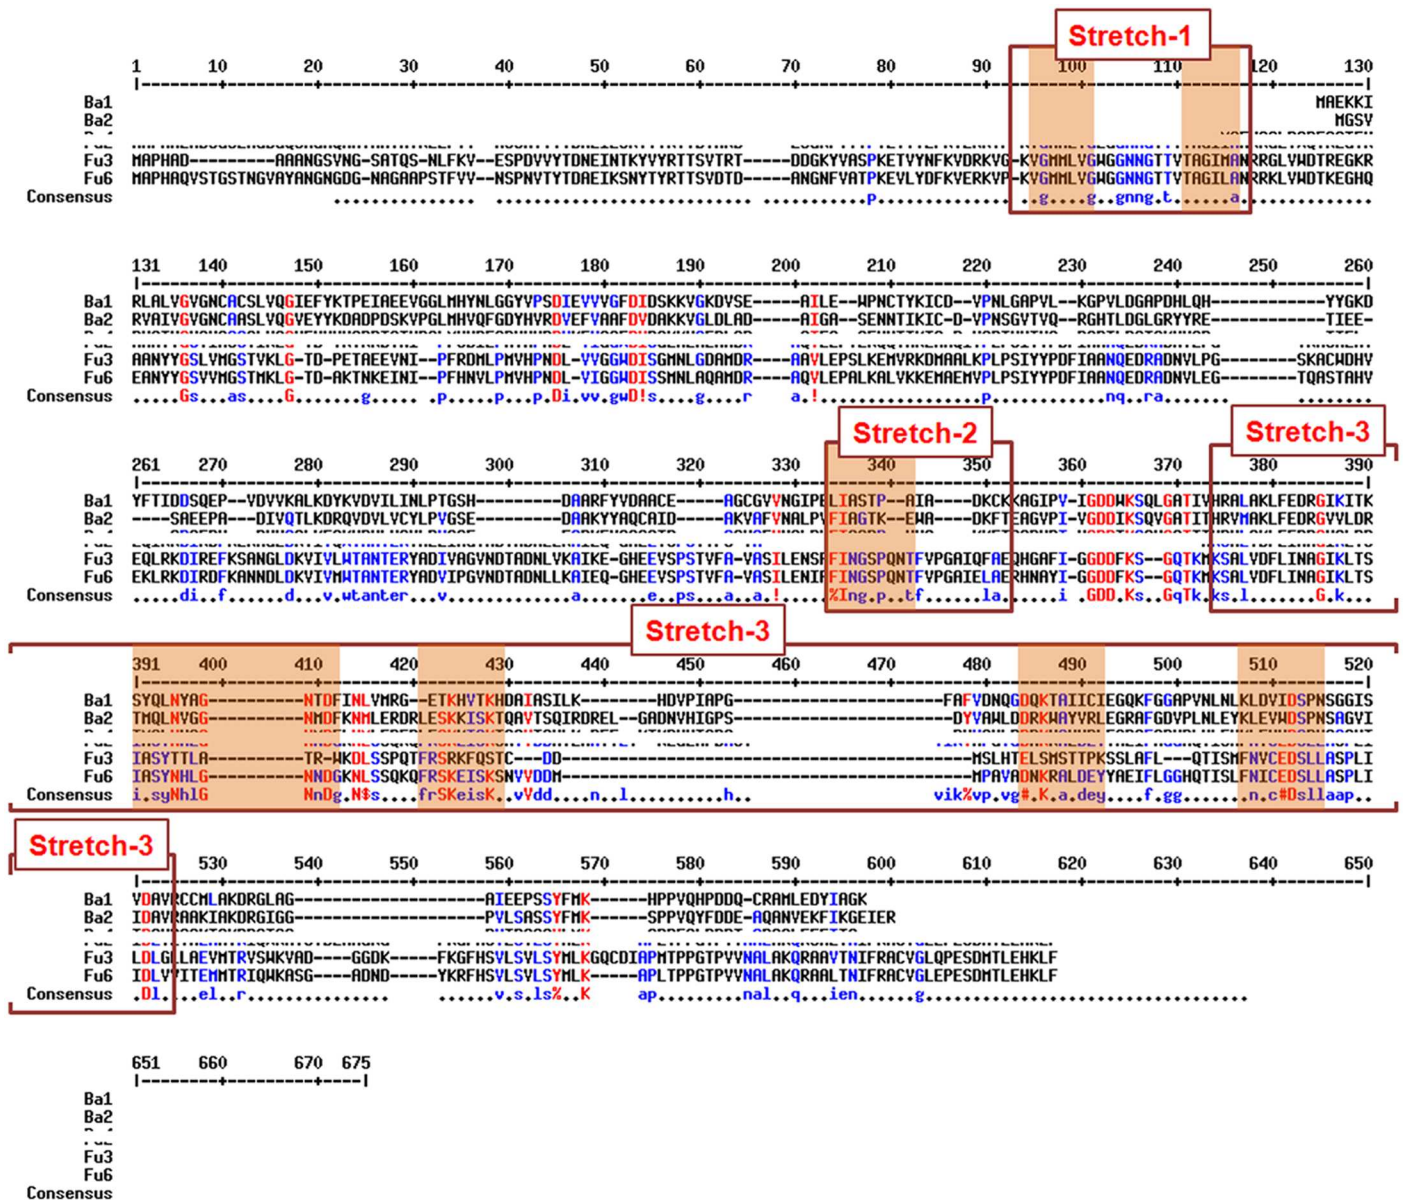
Stretch-1

1 10 20 30 40 50 60 70 80 90 100 110 120 130

Ba1 MAEKKI
Ba2 MGSV
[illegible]
Fu3 MAPHAD---------AAANGSVNG-SATQS-NLFKV--ESPDVVYTDNEINTKYVYRTTSVTRT-----DDGKYVASPKETVYNFKVDRKVG-KVGMMLVGWGGNNGTTVTAGIMANRRGLVWDTREGKR
Fu6 MAPHAQVSTGSTNGVAYANGNGDG-NAGAAPSTFVV--NSPNVTYTDAEIKSNYTYRTTSVDTD-----ANGNFVATPKEVLYDFKVERKVP-KVGMMLVGWGGNNGTTVTAGILANRRKLVWDTKEGHQ
Consensus ..............................................................P..........g...g..gnng.t......a.........

131 140 150 160 170 180 190 200 210 220 230 240 250 260

Ba1 RLALVGVGNCACSLVQGIEFYKTPEIAEEVGGLMHYNLGGYVPSDIEVVVGFDIDSKKVGKDVSE-----AILE--WPNCTYKICD--VPNLGAPVL--KGPVLDGAPDHLQH---------YYGKD
Ba2 RVAIVGVGNCAASLVQGVEYYKDADPDSKVPGLMHVQFGDYHVRDVEFVAAFDVDAKKVGLDLAD-----AIGA--SENNTIKIC-D-VPNSGVTVQ--RGHTLDGLGRYYRE---------TIEE-
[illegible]
Fu3 AANYYGSLVMGSTVKLG-TD-PETAEEVNI--PFRDMLPMVHPNDL-VVGGWDISGMNLGDAMDR----AAVLEPSLKEMVRKDMAALKPLPSIYYPDFIAANQEDRADNVLPG--------SKACWDHV
Fu6 EANYYGSVVMGSTMKLG-TD-AKTNKEINI--PFHNVLPMVHPNDL-VIGGWDISSMNLAQAMDR----AQVLEPALKALVKKEMAEMVPLPSIYYPDFIAANQEDRADNVLEG--------TQASTAHV
Consensus ....Gs...as....G.......g.... .p......p..p.Di.vv.gwD!s....g....r a.!.................p.........nq..ra........

Stretch-2 Stretch-3

261 270 280 290 300 310 320 330 340 350 360 370 380 390

Ba1 YFTIDDSQEP--VDVVKALKDYKVDVILINLPTGSH--------DAARFYVDAACE-----AGCGVVNGIPELIASTP--AIA----DKCKKAGIPV-IGDDWKSQLGATIVHRALAKLFEDRGIKITK
Ba2 ----SAEEPA---DIVQTLKDRQVDVLVCYLPVGSE--------DAAKYYAQCAID-----AKVAFVNALPVFIAGTK--EWA----DKFTEAGVPI-VGDDIKSQVGATITHRVMAKLFEDRGVVLDR
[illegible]
Fu3 EQLRKDIREFKSANGLDKVIVLWTANTERYADIVAGVNDTADNLVKAIKE-GHEEVSPSTVFA-VASILENSFFINGSPQNTFVPGAIQFAEQHGAFI-GGDDFKS--GQTKMKSALVDFLINAGIKLTS
Fu6 EKLRKDIRDFKANNDLDKVIVMWTANTERYADVIPGVNDTADNLLKAIEQ-GHEEVSPSTVFA-VASILENIFFINGSPQNTFVPGAIELAERHNAYI-GGDDFKS--GQTKKKSALVDFLINAGIKLTS
Consensus .....di..f......d...v.wtanter...v...........a.......e..ps...a..a.!.........%Ing.p..tf.......la.......i .GDD.Ks..GqTk.ks.l.......G.k...

Stretch-3

391 400 410 420 430 440 450 460 470 480 490 500 510 520

Ba1 SYQLNYAG---------NTDFINLVMRG--ETKHVTKHDAIASILK--------HDVPIAPG--------------------FAFVDNQGDQKTAIICIEGQKFGGAPVNLNLKLDVIDSPNSGGIS
Ba2 THQLNVGG---------NMDFKNMLERDRLESKKISKTQAVTSQIRDREL--GADNVHIGPS------------------DYVAWLDDRKWAYVRLEGRAFGDVPLNLEYKLEVWDSPNSAGVI
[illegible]
Fu3 IASYTTLA---------TR-WKDLSSPQTFRSRKFQSTC---DD------------------------------------MSLHTELSMSTTPKSSLAFL---QTISMFNVCEDSLLASPLI
Fu6 IASYNHLG---------NNDGKNLSSQKQFRSKEISKSNYVDDM-------------------------------------MPAVADNKRALDEYYAEIFLGGHQTISLFNICEDSLLASPLI
Consensus i.syNhlG NnDg.N$s....frSKeisK..vVdd....n...l.............h.. vik%vp.vg#.K.a.dey....f.gg.......n.c#Dsllaap..

Stretch-3

530 540 550 560 570 580 590 600 610 620 630 640 650

Ba1 VDAVRCCMLAKDRGLAG------------------AIEEPSSYFMK------HPPVQHPDDQ-CRAMLEDYIAGK
Ba2 IDAVRAAKIAKDRGIGG------------------PVLSASSYFMK------SPPVQYFDDE-AQANVEKFIKGEIER
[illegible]
Fu3 LDLGLLAEVMTRVSWKVAD----GGDK-----FKGFHSVLSVLSYMLKGQCDIAPMTPPGTPVVNALAKQRAAVTNIFRACVGLQPESDMTLEHKLF
Fu6 IDLVYITEMMTRIQWKASG----ADND-----YKRFHSVLSVLSYMLK-----APLTPPGTPVVNALAKQRAALTNIFRACVGLEPESDMTLEHKLF
Consensus .Dl.....el..r.............. ......v.s.ls%..K ap..........nal..q...ien........g...............................

651 660 670 675

Ba1
Ba2
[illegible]
Fu3
Fu6
Consensus